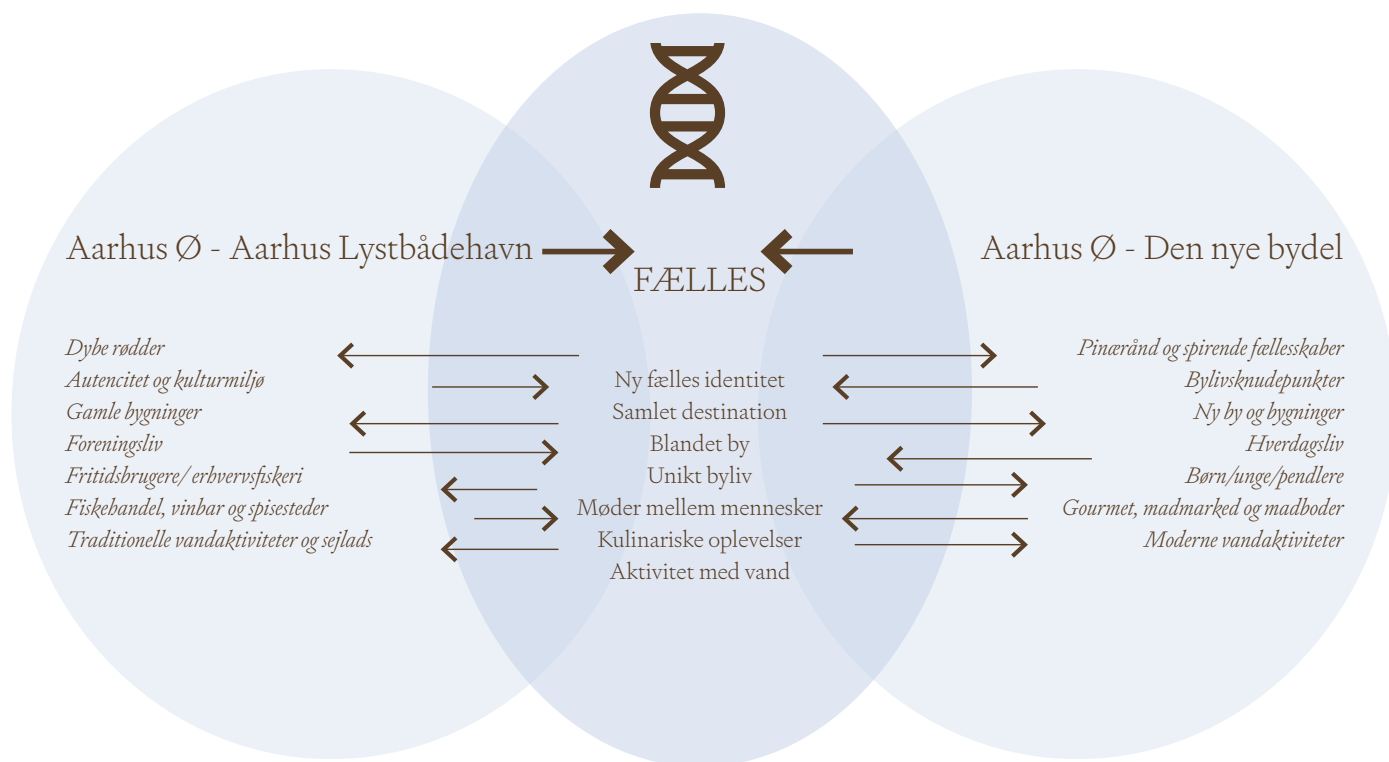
Aarhus Ø - Aarhus Lystbådehavn

FÆLLES

Aarhus Ø - Den nye bydel

Dybe rødder
Autencitet og kulturmiljø
Gamle bygninger
Foreningsliv
Fritidsbrugere/ erhvervsfiskeri
Fiskehandel, vinbar og spisesteder
Traditionelle vandaktiviteter og sejlads

Ny fælles identitet
Samlet destination
Blandet by
Unikt byliv
Møder mellem mennesker
Kulinariske oplevelser
Aktivitet med vand

Pinærånd og spirende fællesskaber
Bylivsknudepunkter
Ny by og bygninger
Hverdagsliv
Børn/unge/pendlere
Gourmet, madmarked og madboder
Moderne vandaktiviteter